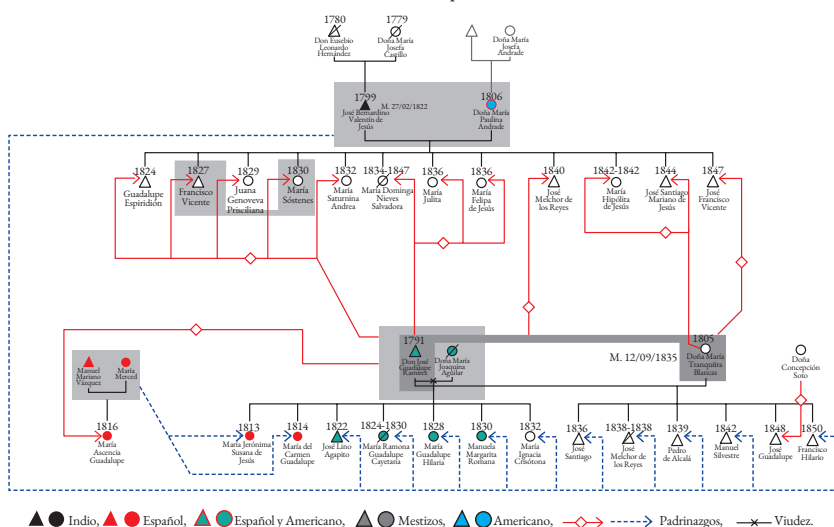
1780
Don Eusebio Leonardo Hernández

1779
Doña María Josefa Castillo

Doña María Josefa Andrade

1799
José Bernardino Valentín de Jesús
M. 27/02/1822

1806
Doña María Paulina Andrade

1824
Guadalupe Espiridión

1827
Francisco Vicente

1829
Juana Genoveva Prisciliana

1830
María Sóstenes

1832
María Saturnina Andrea

1834-1847
María Dominga Nieves Salvadora

1836
María Julita

1836
María Felipa de Jesús

1840
José Melchor de los Reyes

1842-1842
María Hipólita de Jesús

1844
José Santiago Mariano de Jesús

1847
José Francisco Vicente

Manuel Mariano Vázquez

María Merced

1791
Don José Guadalupe Ramón

Doña María Joaquina Aguilar

1805
Doña María Tranquilina Blancas

M. 12/09/1835

Doña Concepción Soto

1816
María Ascencia Guadalupe

1813
María Jerónima Susana de Jesús

1814
María del Carmen Guadalupe

1822
José Lino Agapito

1824-1830
María Ramona Guadalupe Cayetana

1828
María Guadalupe Hilaria

1830
Manuela Margarita Romana

1832
María Ignacia Crisótona

1836
José Santiago

1838-1838
José Melchor de los Reyes

1839
Pedro de Alcalá

1842
Manuel Silvestre

1848
José Guadalupe

1850
Francisco Hilario

Indio, Español, Español y Americano, Mestizos, Americano, Padrinazgos, Viudez.